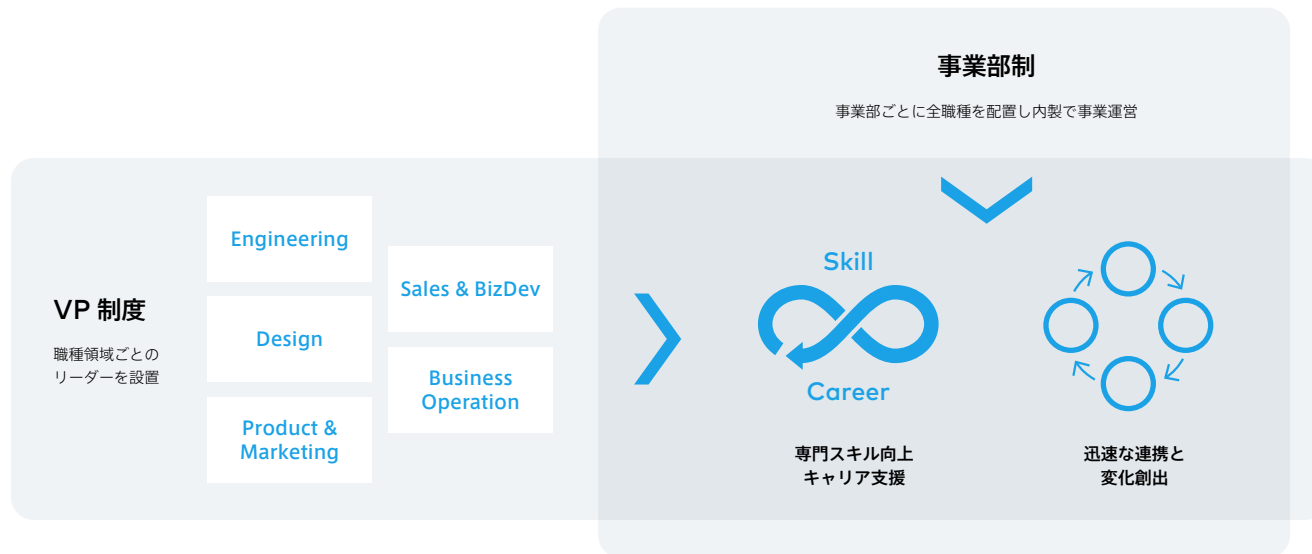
事業部制

事業部ごとに全職種を配置し内製で事業運営

VP 制度

職種領域ごとのリーダーを設置

Engineering

Design

Product & Marketing

Sales & BizDev

Business Operation

Skill

Career

専門スキル向上
キャリア支援

迅速な連携と
変化創出